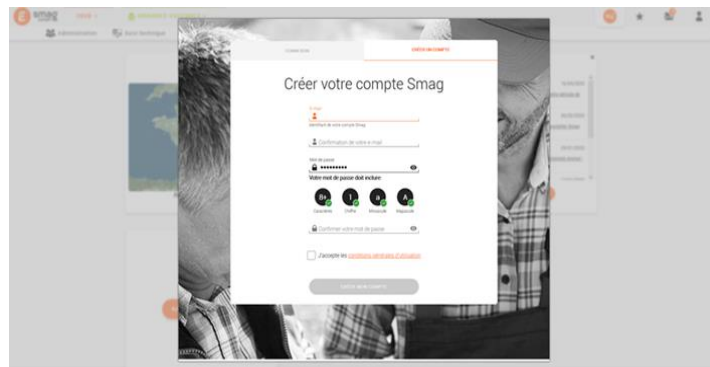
CONNEXION

CRÉER UN COMPTE

Créer votre compte Smag

E-mail

Identifiant de votre compte Smag

Confirmation de votre e-mail

Mot de passe

••••••••••

Votre mot de passe doit inclure:

8+

Caractères

1

Chiffre

a

Minuscule

A

Majuscule

Confirmer votre mot de passe

J'accepte les conditions générales d'utilisation

CRÉER MON COMPTE

smag

Administration

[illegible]